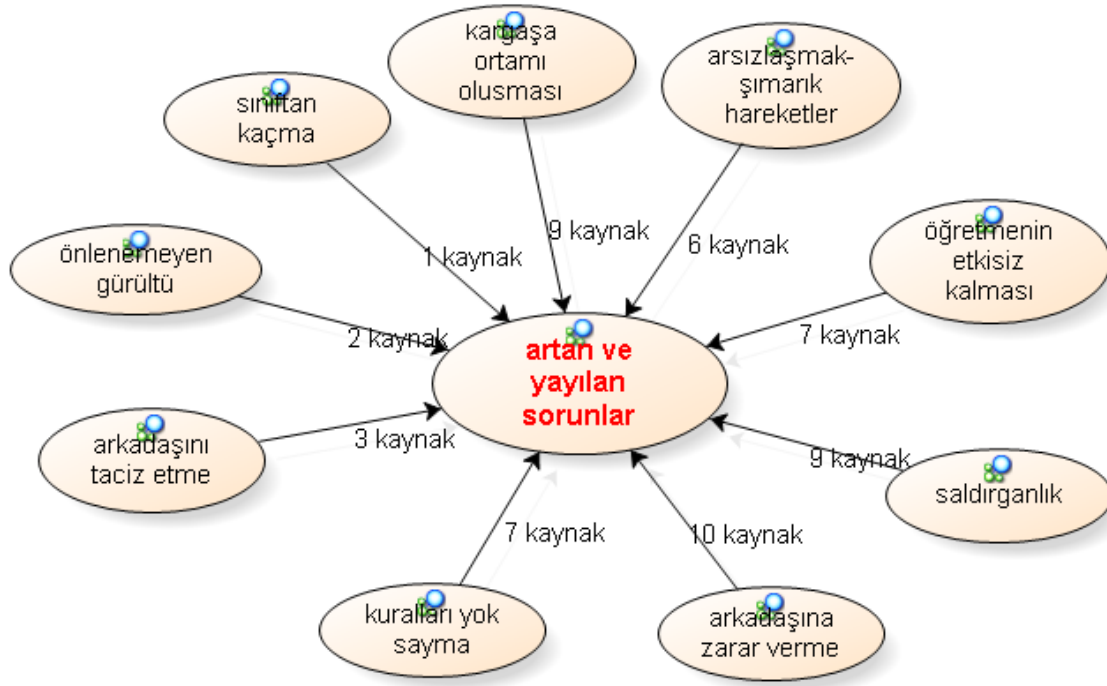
kargaşa ortamı olusması

arsızlaşmak-şımarık hareketler

sınıftan kaçma

önlenemeyen gürültü

öğretmenin etkisiz kalması

1 kaynak

9 kaynak

6 kaynak

2 kaynak

artan ve yayılan sorunlar

7 kaynak

arkadaşını taciz etme

3 kaynak

9 kaynak

saldırganlık

7 kaynak

10 kaynak

kuralları yok sayma

arkadaşına zarar verme